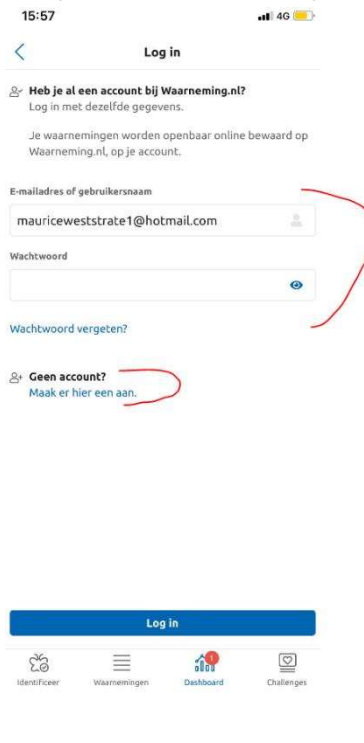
15:57
4G

Log in

Heb je al een account bij Waarneming.nl?
Log in met dezelfde gegevens.

Je waarnemingen worden openbaar online bewaard op Waarneming.nl, op je account.

E-mailadres of gebruikersnaam
mauriceweststrate1@hotmail.com

Wachtwoord

Wachtwoord vergeten?

Geen account?
Maak er hier een aan.

Log in

Identificeer
Waarnemingen
1
Dashboard
Challenges